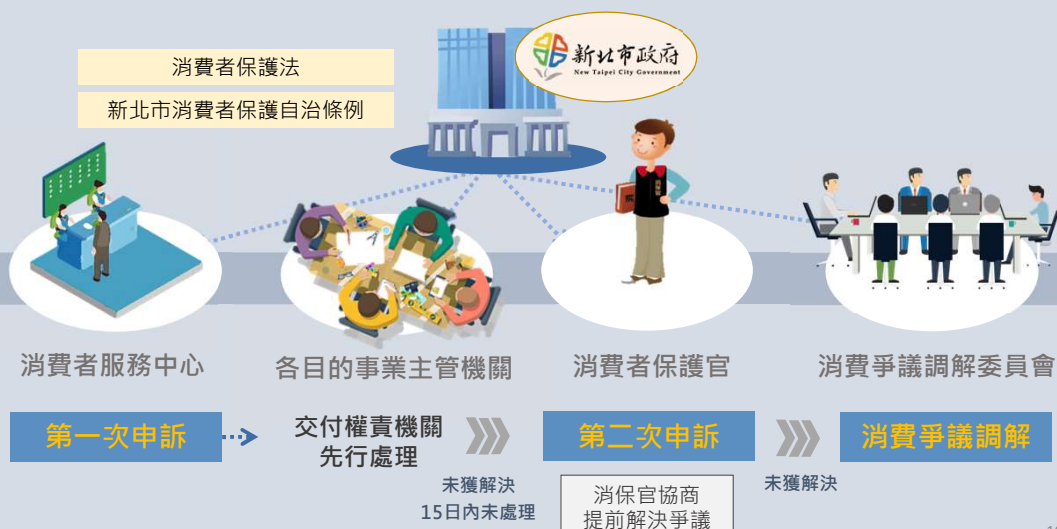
消費者保護法

新北市消費者保護自治條例

新北市政府
New Taipei City Government

消費者服務中心

各目的事業主管機關

消費者保護官

消費爭議調解委員會

第一次申訴

交付權責機關先行處理

未獲解決
15日內未處理

第二次申訴

消保官協商
提前解決爭議

未獲解決

消費爭議調解